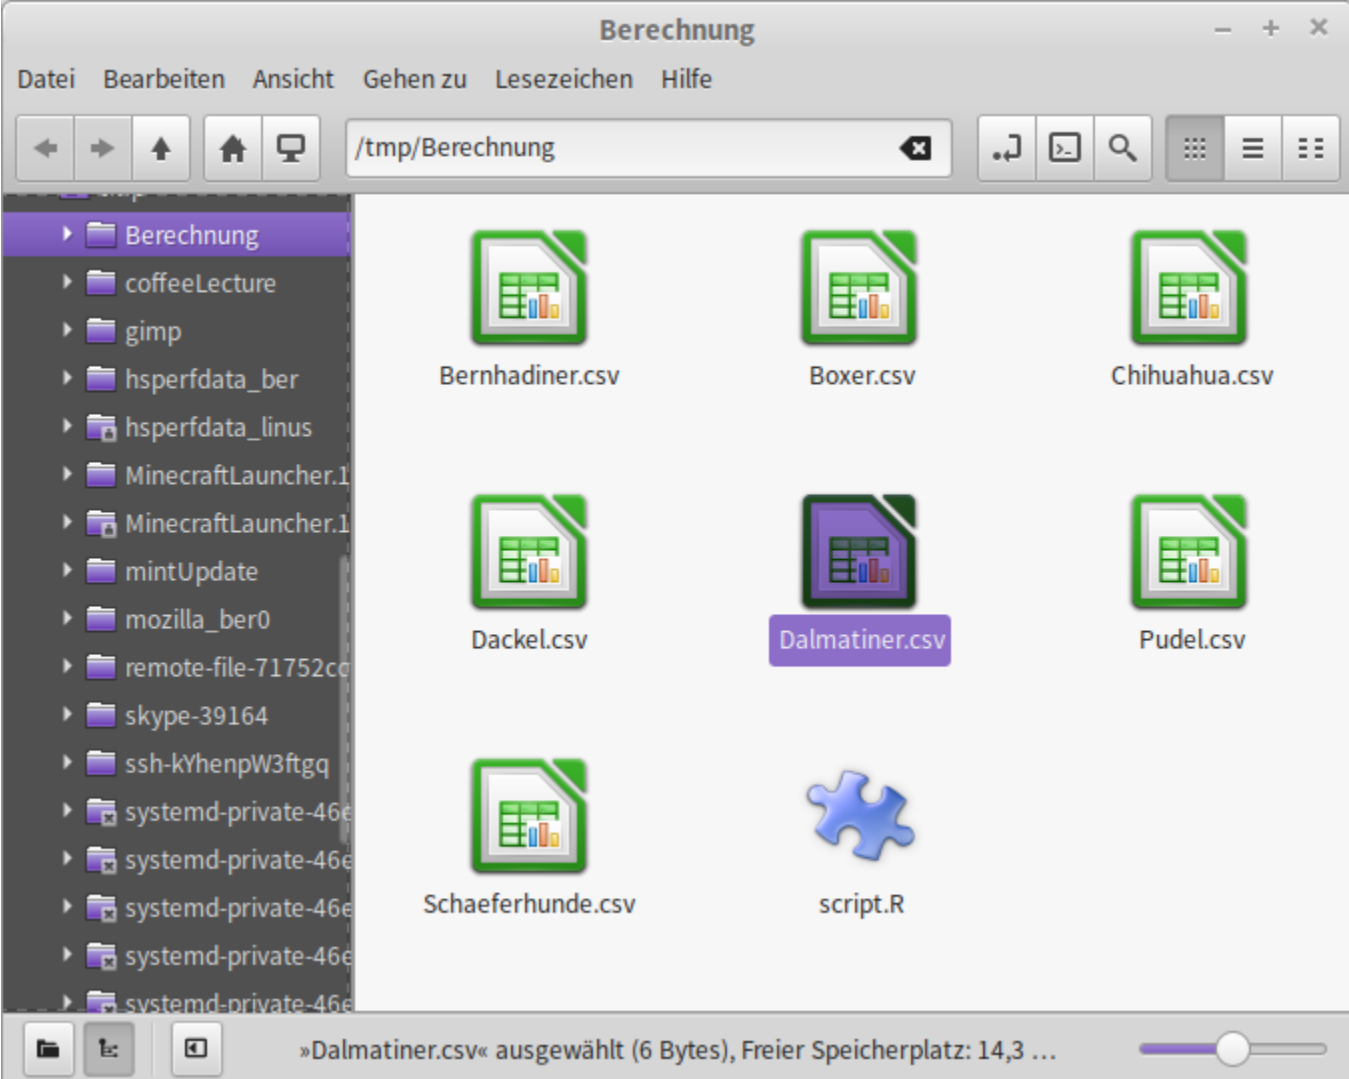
Berechnung

Datei Bearbeiten Ansicht Gehen zu Lesezeichen Hilfe

/tmp/Berechnung

Berechnung
coffeeLecture
gimp
hsperfdata_ber
hsperfdata_linus
MinecraftLauncher.1
MinecraftLauncher.1
mintUpdate
mozilla_ber0
remote-file-71752c
skype-39164
ssh-kYhenpW3ftgq
systemd-private-46
systemd-private-46
systemd-private-46
systemd-private-46
systemd-private-46

Bernhadiner.csv
Boxer.csv
Chihuahua.csv
Dackel.csv
Dalmatiner.csv
Pudel.csv
Schaeferhunde.csv
script.R

»Dalmatiner.csv« ausgewählt (6 Bytes), Freier Speicherplatz: 14,3 ...